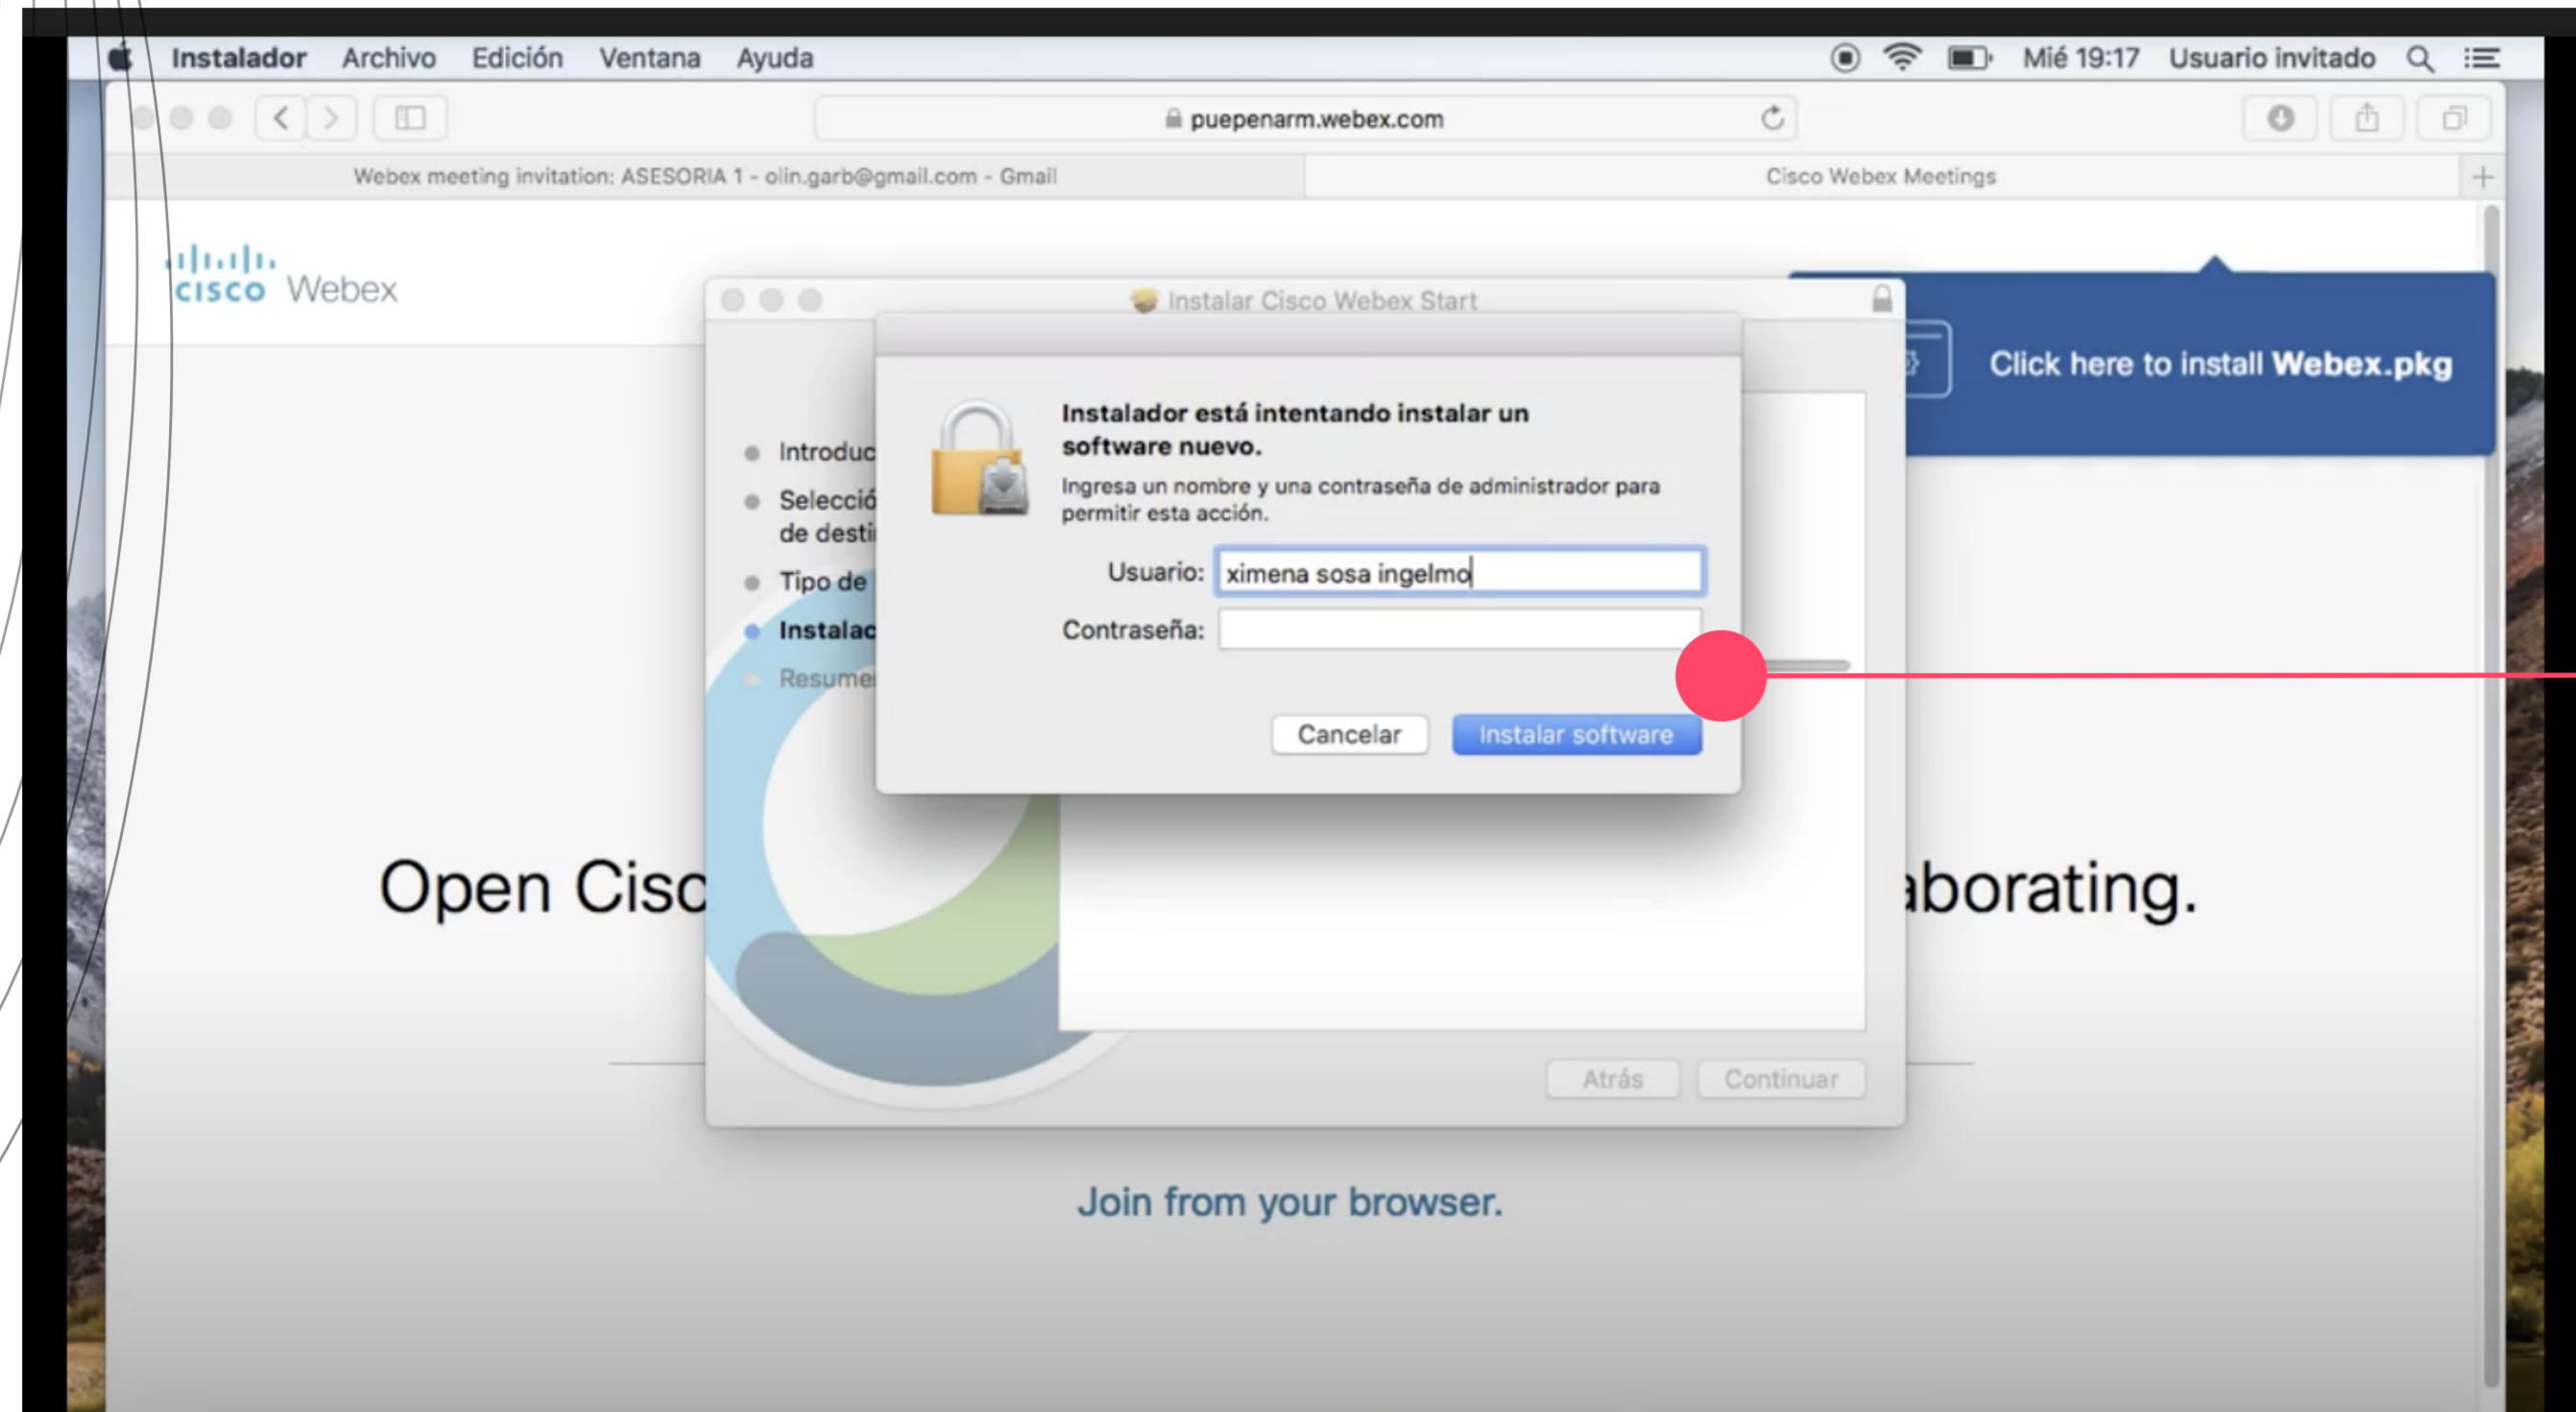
Instalador Archivo Edición Ventana Ayuda

Mié 19:17 Usuario invitado

puepenarm.webex.com

Webex meeting invitation: ASESORIA 1 - olin.garb@gmail.com - Gmail

Cisco Webex Meetings

cisco Webex

Instalar Cisco Webex Start

Click here to install **Webex.pkg**

Introduc
Selecció de desti
Tipo de
Instalac
Resume

**Instalador está intentando instalar un software nuevo.**

Ingresa un nombre y una contraseña de administrador para permitir esta acción.

Usuario: ximena sosa ingelmo

Contraseña:

Cancelar Instalar software

Open Cisc aborating.

Atrás Continuar

Join from your browser.